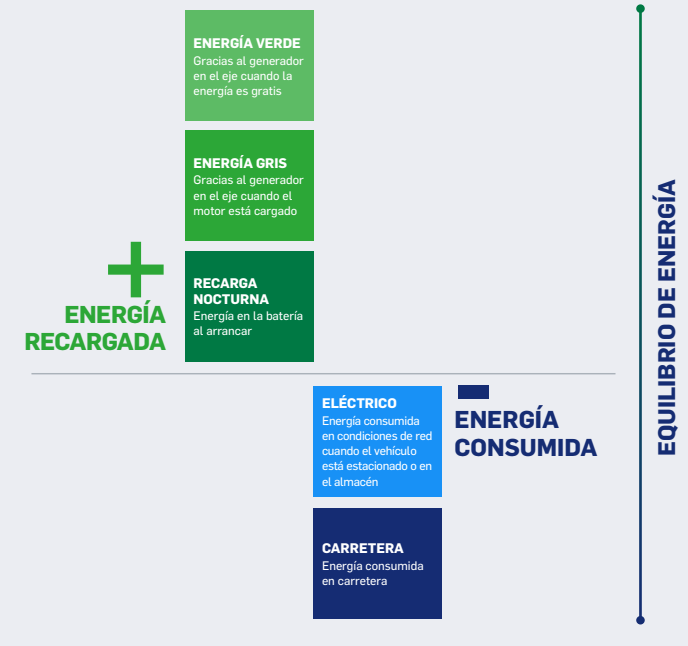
ENERGÍA VERDE
Gracias al generador en el eje cuando la energía es gratis

ENERGÍA GRIS
Gracias al generador en el eje cuando el motor está cargado

+
ENERGÍA RECARGADA

RECARGA NOCTURNA
Energía en la batería al arrancar

ELÉCTRICO
Energía consumida en condiciones de red cuando el vehículo está estacionado o en el almacén

ENERGÍA CONSUMIDA

CARRETERA
Energía consumida en carretera

EQUILIBRIO DE ENERGÍA